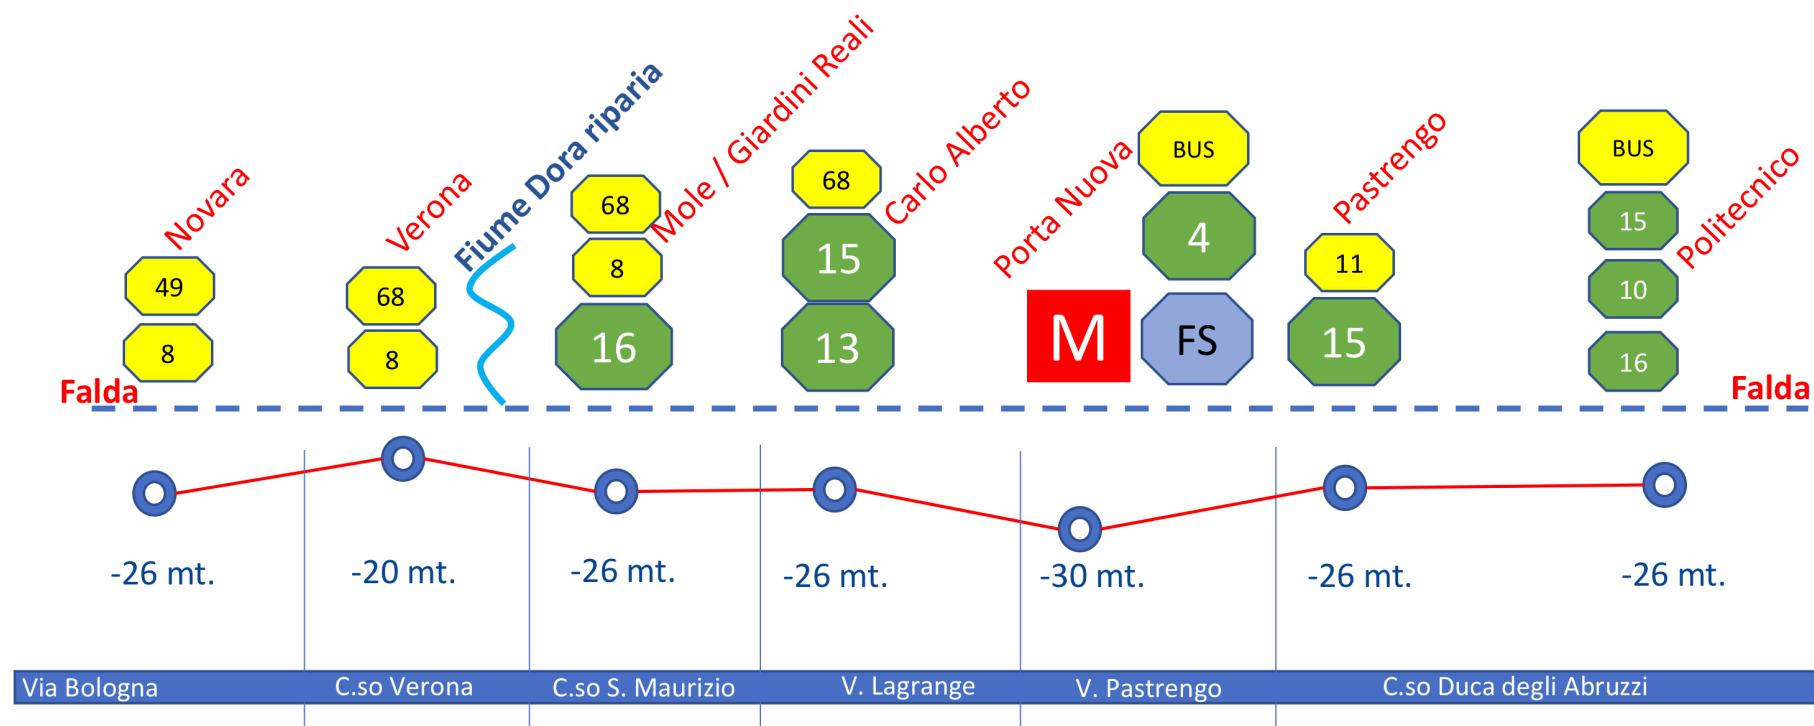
Novara
49
8
Verona
68
8
Fiume Dora riparia
68
8
16
Mole / Giardini Reali
68
15
13
Carlo Alberto
Porta Nuova
M
BUS
4
FS
Pastrengo
11
15
BUS
15
10
16
Politecnico
Falda
Falda

-26 mt.
-20 mt.
-26 mt.
-26 mt.
-30 mt.
-26 mt.
-26 mt.

Via Bologna
C.so Verona
C.so S. Maurizio
V. Lagrange
V. Pastrengo
C.so Duca degli Abruzzi